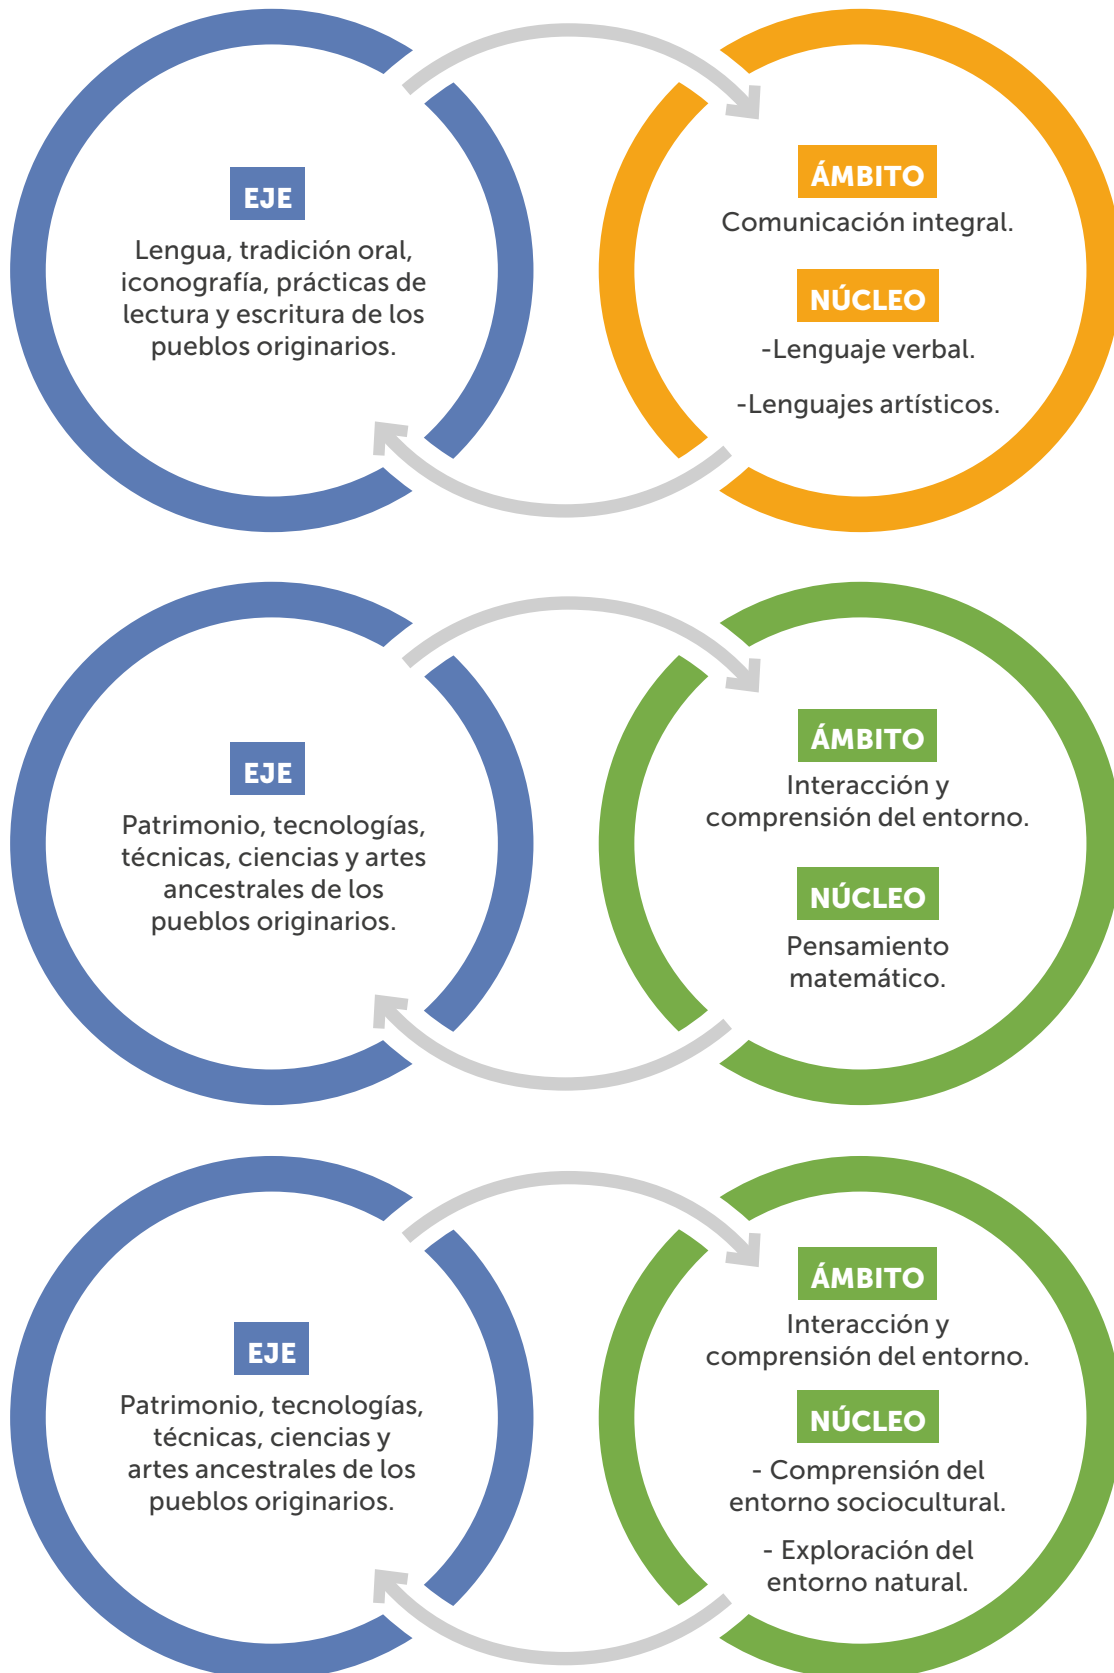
EJE

Lengua, tradición oral, iconografía, prácticas de lectura y escritura de los pueblos originarios.

ÁMBITO

Comunicación integral.

NÚCLEO

-Lenguaje verbal.

-Lenguajes artísticos.

EJE

Patrimonio, tecnologías, técnicas, ciencias y artes ancestrales de los pueblos originarios.

ÁMBITO

Interacción y comprensión del entorno.

NÚCLEO

Pensamiento matemático.

EJE

Patrimonio, tecnologías, técnicas, ciencias y artes ancestrales de los pueblos originarios.

ÁMBITO

Interacción y comprensión del entorno.

NÚCLEO

- Comprensión del entorno sociocultural.

- Exploración del entorno natural.